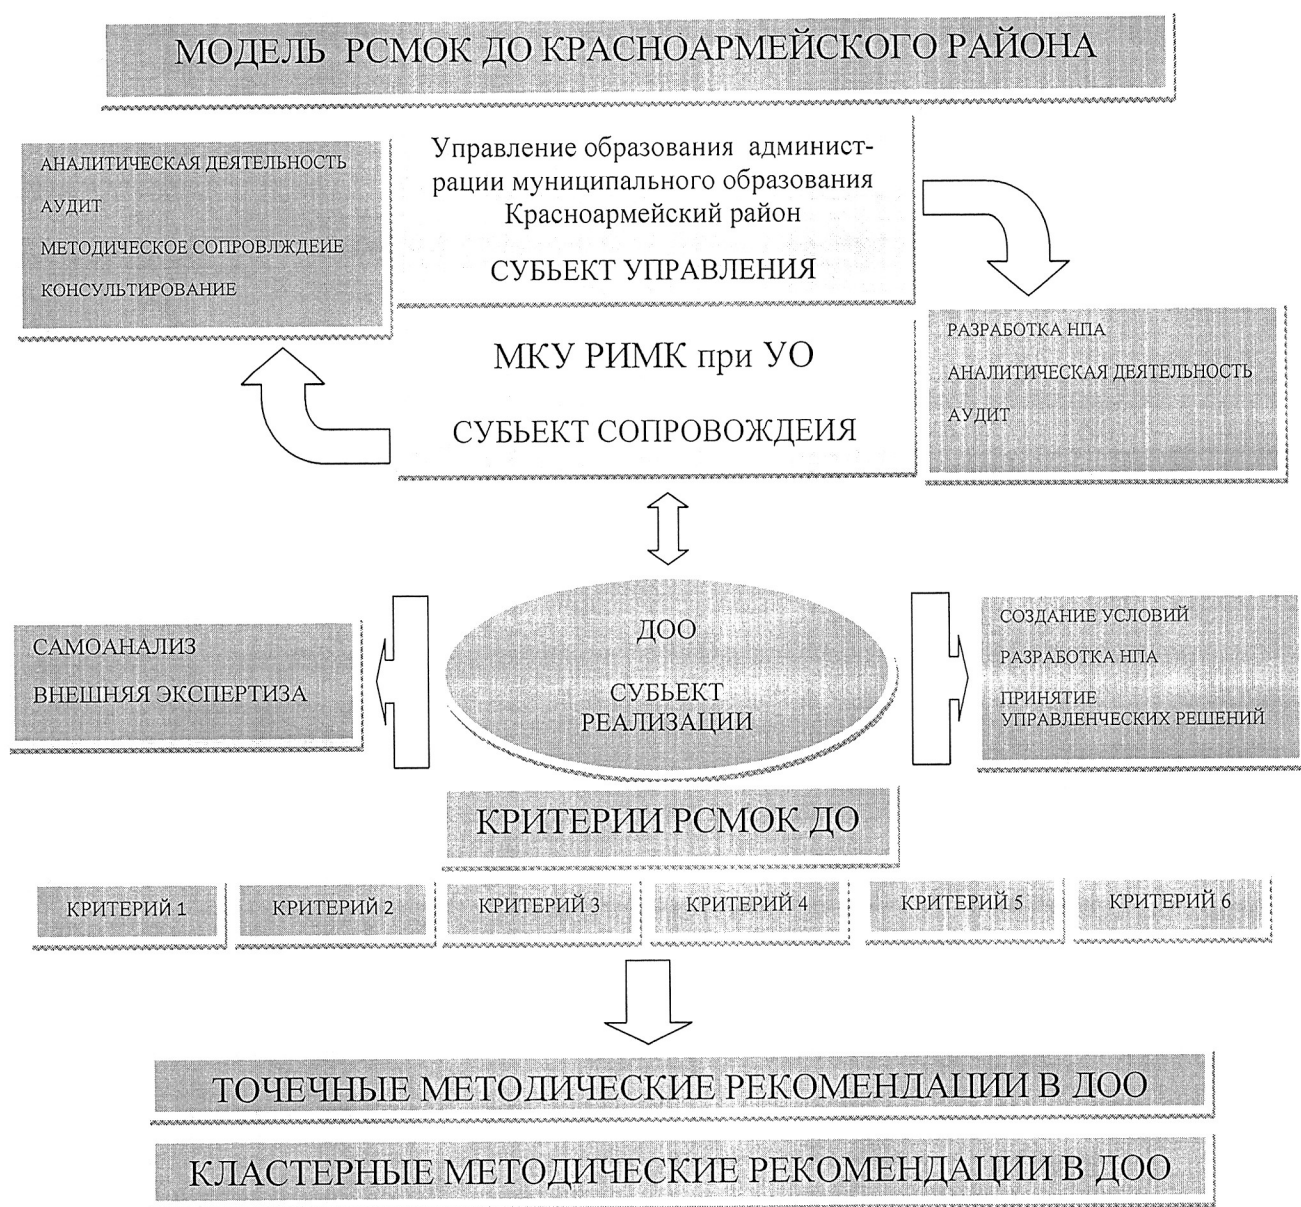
МОДЕЛЬ РСМОК ДО КРАСНОАРМЕЙСКОГО РАЙОНА

АНАЛИТИЧЕСКАЯ ДЕЯТЕЛЬНОСТЬ
АУДИТ
МЕТОДИЧЕСКОЕ СОПРОВЛЖДЕИЕ
КОНСУЛЬТИРОВАНИЕ

Управление образования администрации муниципального образования Красноармейский район
СУБЬЕКТ УПРАВЛЕНИЯ

МКУ РИМК при УО
СУБЬЕКТ СОПРОВОЖДЕИЯ

РАЗРАБОТКА НПА
АНАЛИТИЧЕСКАЯ ДЕЯТЕЛЬНОСТЬ
АУДИТ

САМОАНАЛИЗ
ВНЕШНЯЯ ЭКСПЕРТИЗА

ДОО
СУБЬЕКТ РЕАЛИЗАЦИИ

СОЗДАНИЕ УСЛОВИЙ
РАЗРАБОТКА НПА
ПРИНЯТИЕ УПРАВЛЕНЧЕСКИХ РЕШЕНИЙ

КРИТЕРИИ РСМОК ДО

КРИТЕРИЙ 1
КРИТЕРИЙ 2
КРИТЕРИЙ 3
КРИТЕРИЙ 4
КРИТЕРИЙ 5
КРИТЕРИЙ 6

ТОЧЕЧНЫЕ МЕТОДИЧЕСКИЕ РЕКОМЕНДАЦИИ В ДОО

КЛАСТЕРНЫЕ МЕТОДИЧЕСКИЕ РЕКОМЕНДАЦИИ В ДОО